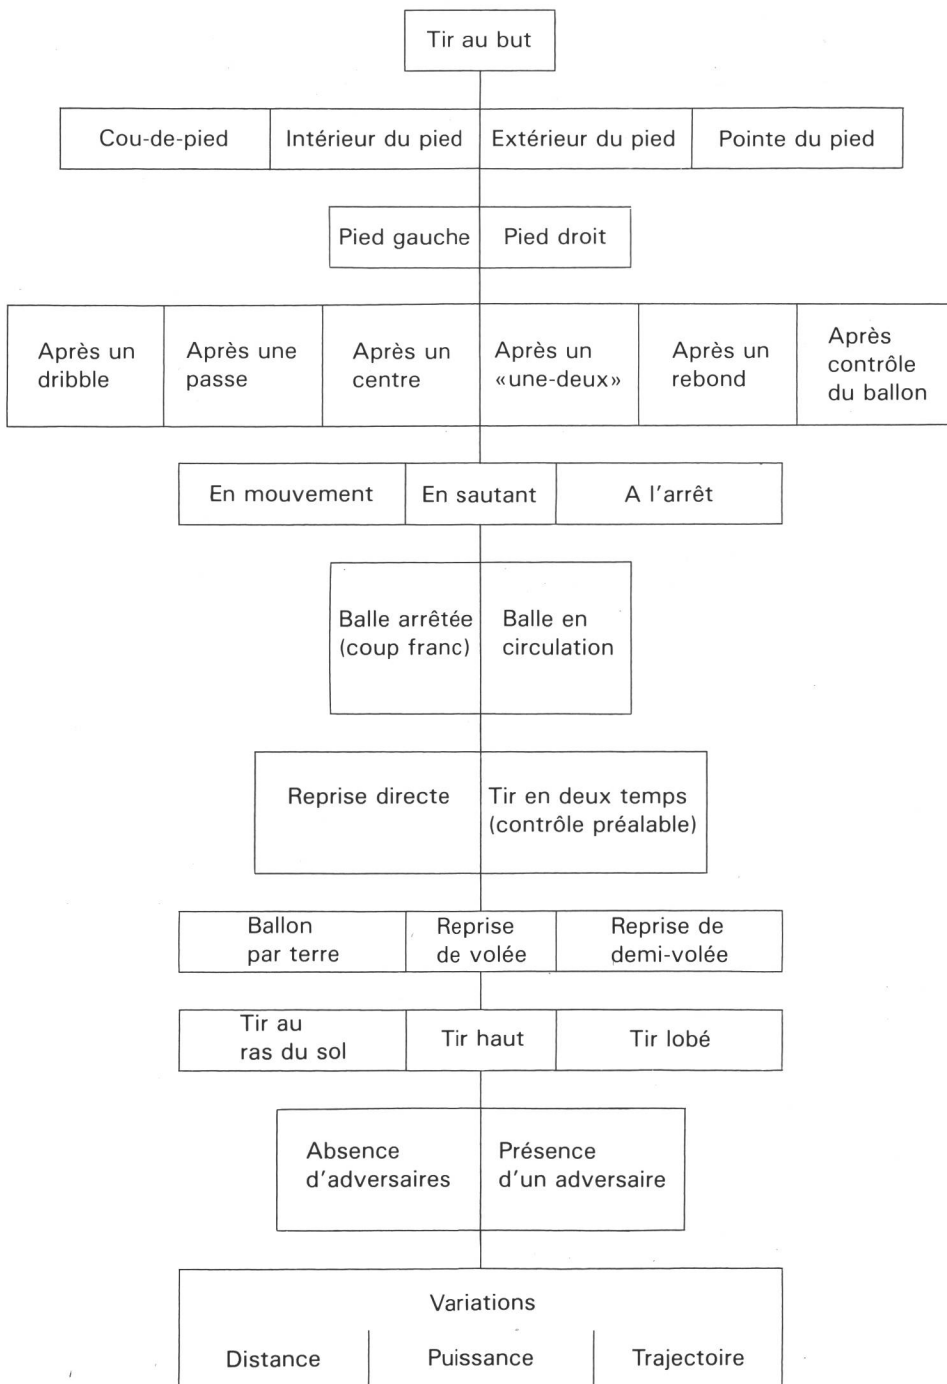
Tir au but

| Cou-de-pied | Intérieur du pied | Extérieur du pied | Pointe du pied |
|---|---|---|---|

| Pied gauche | Pied droit |
|---|---|

| Après un dribble | Après une passe | Après un centre | Après un «une-deux» | Après un rebond | Après contrôle du ballon |
|---|---|---|---|---|---|

| En mouvement | En sautant | A l'arrêt |
|---|---|---|

| Balle arrêtée (coup franc) | Balle en circulation |
|---|---|

| Reprise directe | Tir en deux temps (contrôle préalable) |
|---|---|

| Ballon par terre | Reprise de volée | Reprise de demi-volée |
|---|---|---|

| Tir au ras du sol | Tir haut | Tir lobé |
|---|---|---|

| Absence d'adversaires | Présence d'un adversaire |
|---|---|

Variations

| Distance | Puissance | Trajectoire |
|---|---|---|